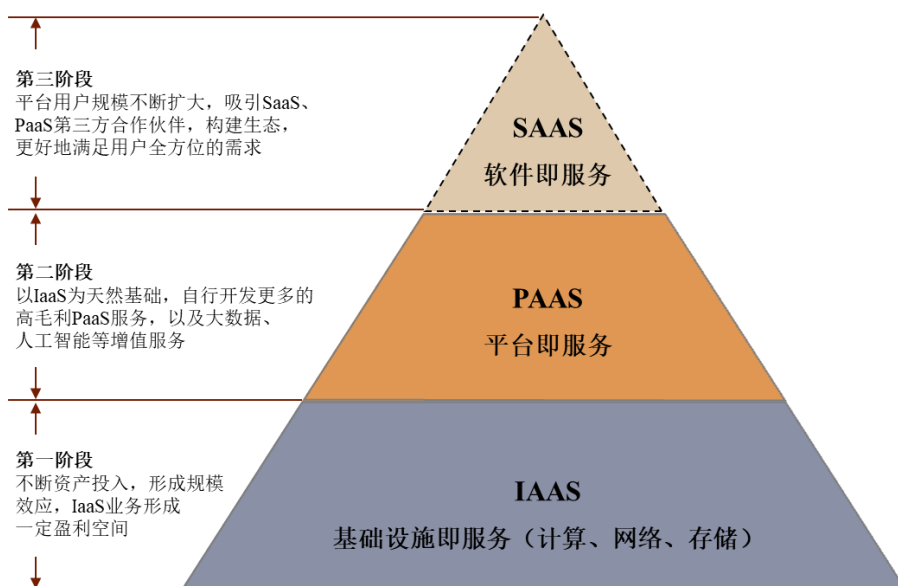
第三阶段
平台用户规模不断扩大，吸引SaaS、PaaS第三方合作伙伴，构建生态，更好地满足用户全方位的需求

SAAS
软件即服务

第二阶段
以IaaS为天然基础，自行开发更多的高毛利PaaS服务，以及大数据、人工智能等增值服务

PAAS
平台即服务

第一阶段
不断资产投入，形成规模效应，IaaS业务形成一定盈利空间

IAAS
基础设施即服务（计算、网络、存储）